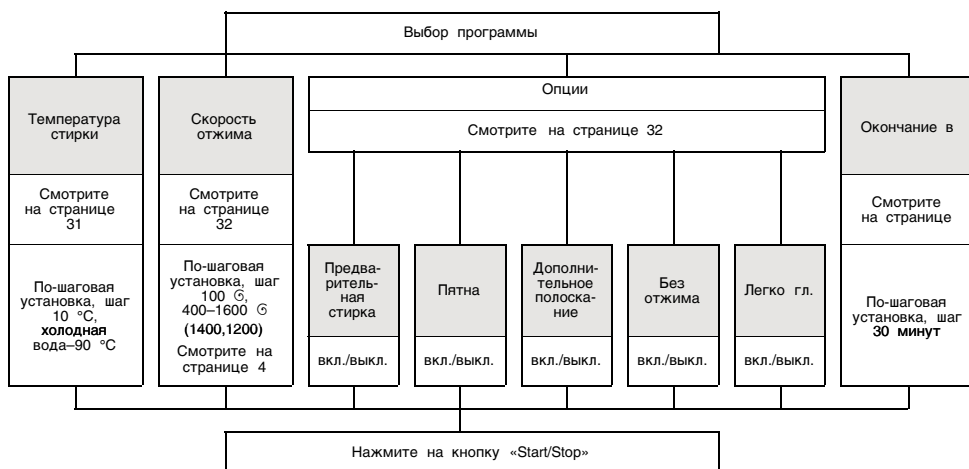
Выбор программы

Температура стирки

Смотрите на странице 31

По-шаговая установка, шаг 10 °C, **холодная** вода–90 °C

Скорость отжима

Смотрите на странице 32

По-шаговая установка, шаг 100 ⊙, 400–1600 ⊙ **(1400,1200)**

Смотрите на странице 4

Опции

Смотрите на странице 32

Предварительная стирка

вкл./выкл.

Пятна

вкл./выкл.

Дополнительное полоскание

вкл./выкл.

Без отжима

вкл./выкл.

Легко гл.

вкл./выкл.

Окончание в

Смотрите на странице

По-шаговая установка, шаг **30 минут**

Нажмите на кнопку «Start/Stop»